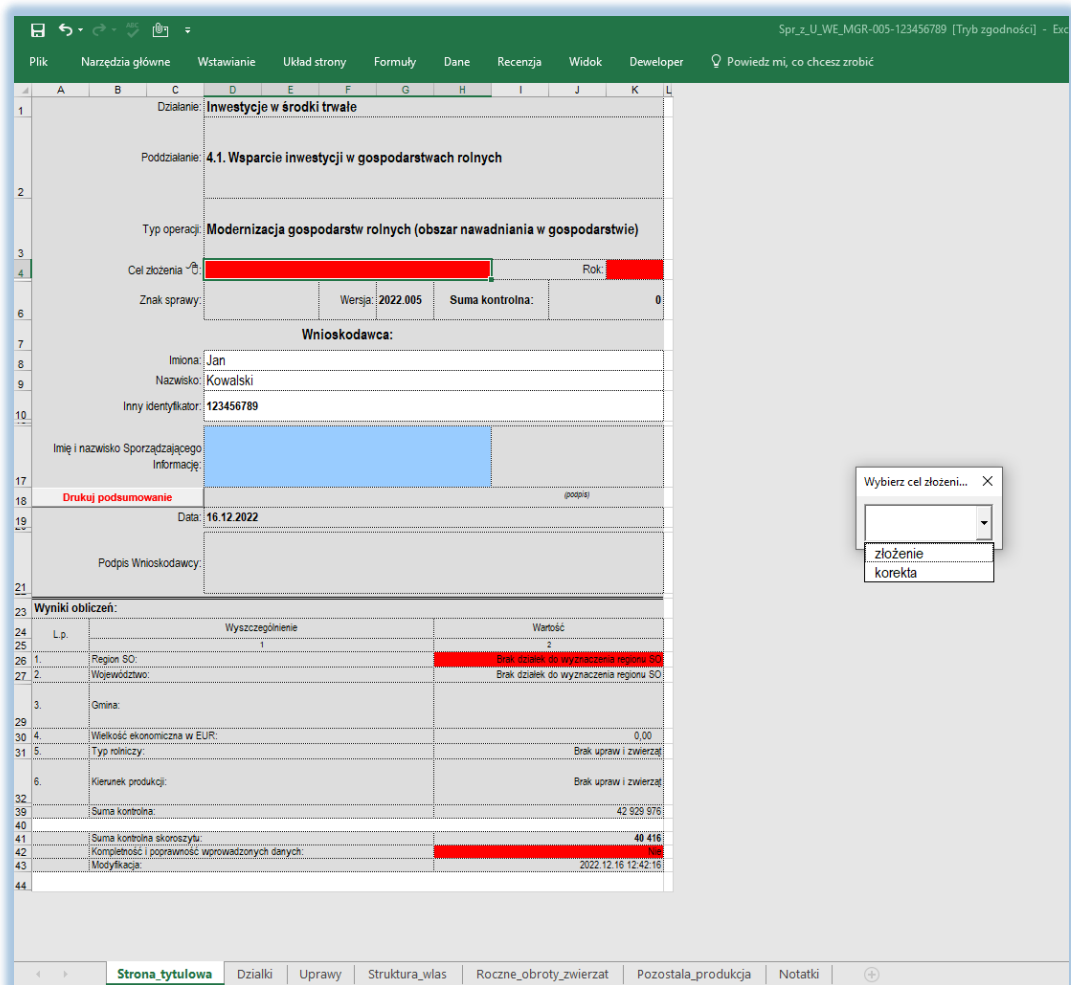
Spr_z_U_WE_MGR-005-123456789 [Tryb zgodności] - Exc

Plik Narzędzia główne Wstawianie Układ strony Formuły Dane Recenzja Widok Deweloper Powiedz mi, co chcesz zrobić

A B C D E F G H I J K L

1 Działanie: Inwestycje w środki trwałe

2 Poddziałanie: 4.1. Wsparcie inwestycji w gospodarstwach rolnych

3 Typ operacji: Modernizacja gospodarstw rolnych (obszar nawadniania w gospodarstwie)

4 Cel złożenia: Rok:

6 Znak sprawy: Wersja: 2022.005 Suma kontrolna: 0

7 Wnioskodawca:

8 Imiona: Jan

9 Nazwisko: Kowalski

10 Inny identyfikator: 123456789

17 Imię i nazwisko Sporządzającego Informację:

18 Drukuj podsumowanie (podpis)

19 Data: 16.12.2022

21 Podpis Wnioskodawcy:

23 Wyniki obliczeń:

| L.p. | Wyszczególnienie | Wartość |
|---|---|---|
| | 1 | 2 |
| 1. | Region SO: | Brak działek do wyznaczenia regionu SO |
| 2. | Województwo: | Brak działek do wyznaczenia regionu SO |
| 3. | Gmina: | |
| 4. | Wielkość ekonomiczna w EUR: | 0,00 |
| 5. | Typ rolniczy: | Brak upraw i zwierząt |
| 6. | Kierunek produkcji: | Brak upraw i zwierząt |
| | Suma kontrolna: | 42 929 976 |
| | Suma kontrolna skoroszytu: | 40 416 |
| | Kompletność i poprawność wprowadzonych danych: | Nie |
| | Modyfikacja: | 2022.12.16 12:42:16 |

Wybierz cel złożeni... ✕
złożenie
korekta

Strona_tytulowa Dzialki Uprawy Struktura_wlas Roczne_obroty_zwierzat Pozostala_produkcja Notatki